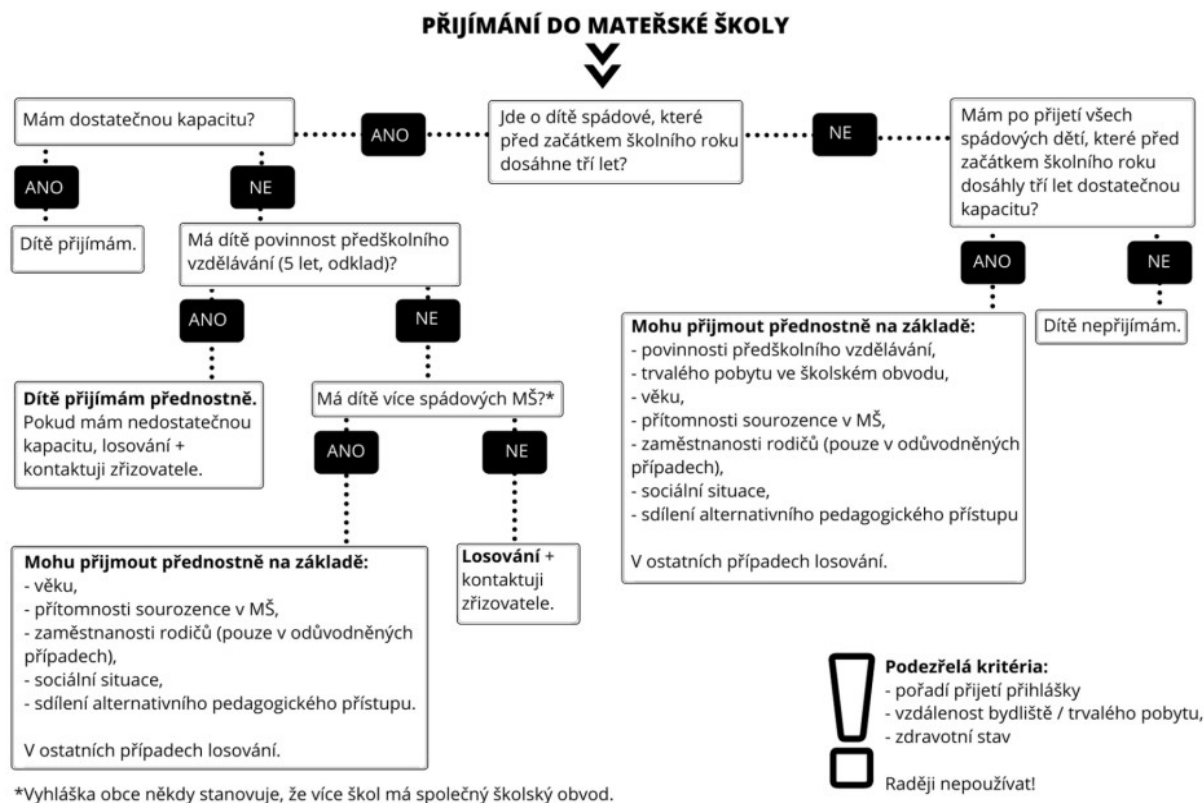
PŘIJÍMÁNÍ DO MATEŘSKÉ ŠKOLY

Jde o dítě spádové, které před začátkem školního roku dosáhne tří let?

ANO

Mám dostatečnou kapacitu?

ANO

Dítě přijímám.

NE

Má dítě povinnost předškolního vzdělávání (5 let, odklad)?

ANO

**Dítě přijímám přednostně.** Pokud mám nedostatečnou kapacitu, losování + kontaktuji zřizovatele.

NE

Má dítě více spádových MŠ?*

ANO

**Mohu přijmout přednostně na základě:**
- věku,
- přítomnosti sourozence v MŠ,
- zaměstnanosti rodičů (pouze v odůvodněných případech),
- sociální situace,
- sdílení alternativního pedagogického přístupu.

V ostatních případech losování.

NE

**Losování** + kontaktuji zřizovatele.

NE

Mám po přijetí všech spádových dětí, které před začátkem školního roku dosáhly tří let dostatečnou kapacitu?

ANO

**Mohu přijmout přednostně na základě:**
- povinnosti předškolního vzdělávání,
- trvalého pobytu ve školském obvodu,
- věku,
- přítomnosti sourozence v MŠ,
- zaměstnanosti rodičů (pouze v odůvodněných případech),
- sociální situace,
- sdílení alternativního pedagogického přístupu

V ostatních případech losování.

NE

Dítě nepřijímám.

**Podezřelá kritéria:**
- pořadí přijetí přihlášky
- vzdálenost bydliště / trvalého pobytu,
- zdravotní stav

Raději nepoužívat!

*Vyhláška obce někdy stanovuje, že více škol má společný školský obvod.